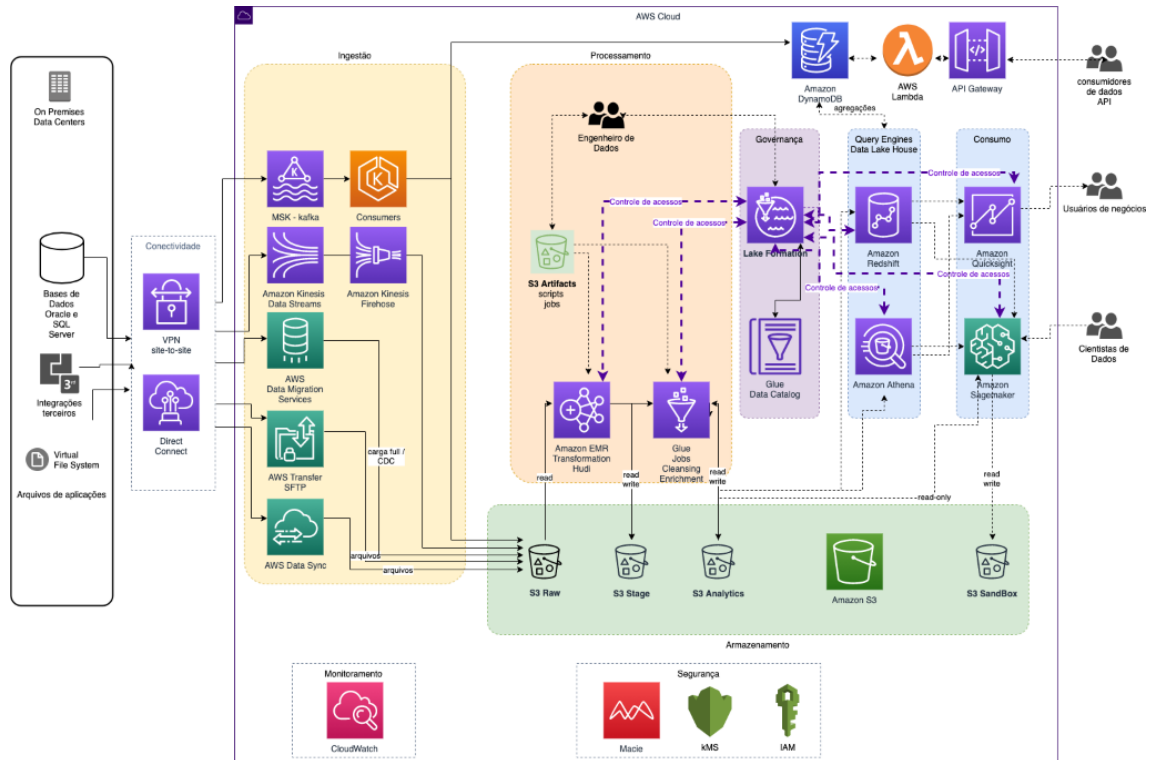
AWS Cloud

On Premises Data Centers

Bases de Dados Oracle e SQL Server

Integrações terceiros

Virtual File System

Arquivos de aplicações

Conectividade

VPN site-to-site

Direct Connect

Ingestão

MSK - kafka

Consumers

Amazon Kinesis Data Streams

Amazon Kinesis Firehose

AWS Data Migration Services

AWS Transfer SFTP

AWS Data Sync

carga full / CDC

arquivos

arquivos

Processamento

Engenheiro de Dados

Controle de acessos

Controle de acessos

S3 Artifacts scripts jobs

Amazon EMR Transformation Hudi

Glue Jobs Cleansing Enrichment

read

read write

read write

Amazon DynamoDB

AWS Lambda

API Gateway

consumidores de dados API

agregações

Governança

Lake Formation

Glue Data Catalog

Query Engines Data Lake House

Amazon Redshift

Amazon Athena

Controle de acessos

Controle de acessos

Controle de acessos

Consumo

Amazon Quicksight

Amazon Sagemaker

Usuários de negócios

Cientistas de Dados

read-only

read write

S3 Raw

S3 Stage

S3 Analytics

Amazon S3

S3 SandBox

Armazenamento

Monitoramento

CloudWatch

Segurança

Macie

kMS

IAM